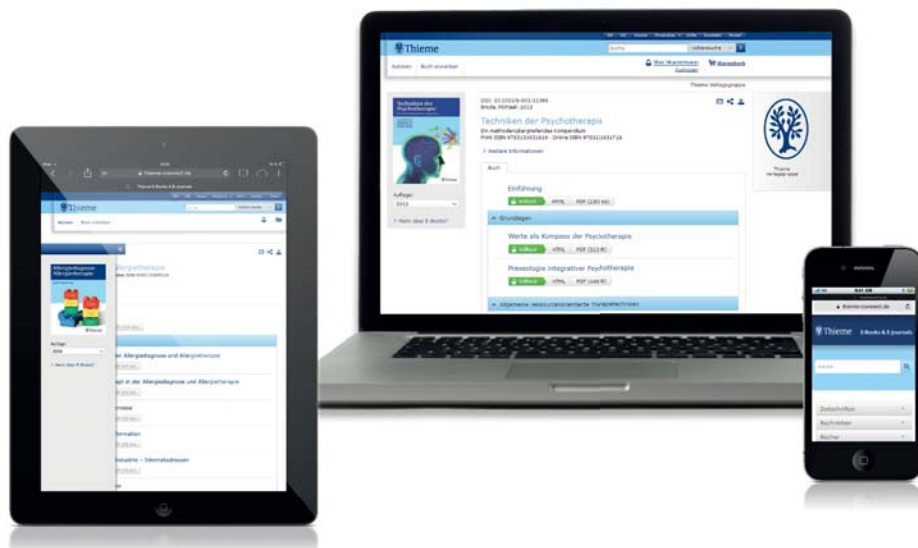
Thieme

Techniken der Psychotherapie

Auflage:
2012

Einführung
HTML PDF

Grundlagen

Werte als Kompass der Psychotherapie
HTML PDF

Praxeologie integrativer Psychotherapie
HTML PDF

Allgemeine ressourcenorientierte Therapietechniken

Thieme Verlagsgruppe

Thieme

Allergiediagnose Allergietherapie

Auflage:
2004

der Allergiediagnose und Allergietherapie

pt in der Allergiediagnose und Allergietherapie

Thieme

Thieme E-Books & E-Journals

Zeitschriften

Buchreihen

Bücher